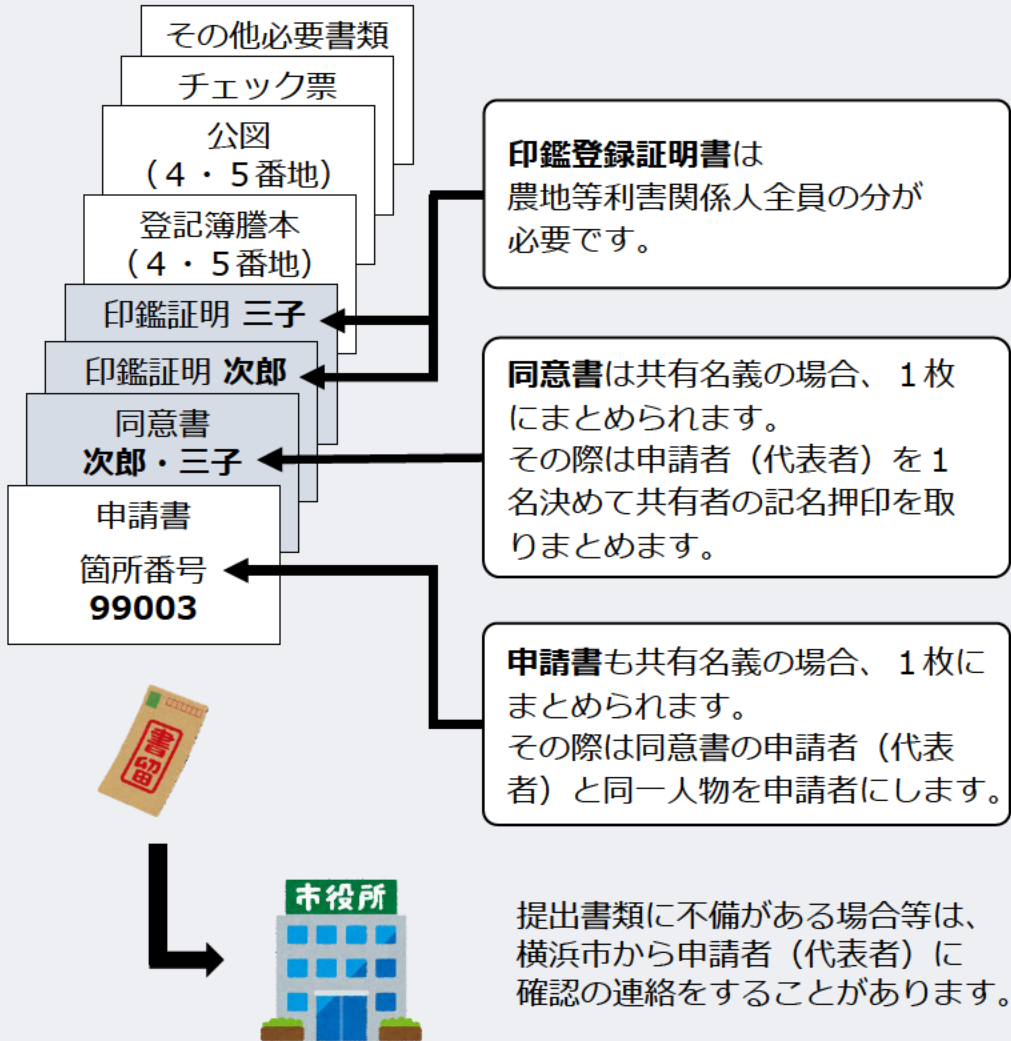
その他必要書類

チェック票

公図
（４・５番地）

登記簿謄本
（４・５番地）

印鑑証明 **三子**

印鑑証明 **次郎**

同意書
**次郎・三子**

申請書
箇所番号
**99003**

**印鑑登録証明書**は農地等利害関係人全員の分が必要です。

**同意書**は共有名義の場合、１枚にまとめられます。
その際は申請者（代表者）を１名決めて共有者の記名押印を取りまとめます。

**申請書**も共有名義の場合、１枚にまとめられます。
その際は同意書の申請者（代表者）と同一人物を申請者にします。

書留

市役所

提出書類に不備がある場合等は、横浜市から申請者（代表者）に確認の連絡をすることがあります。